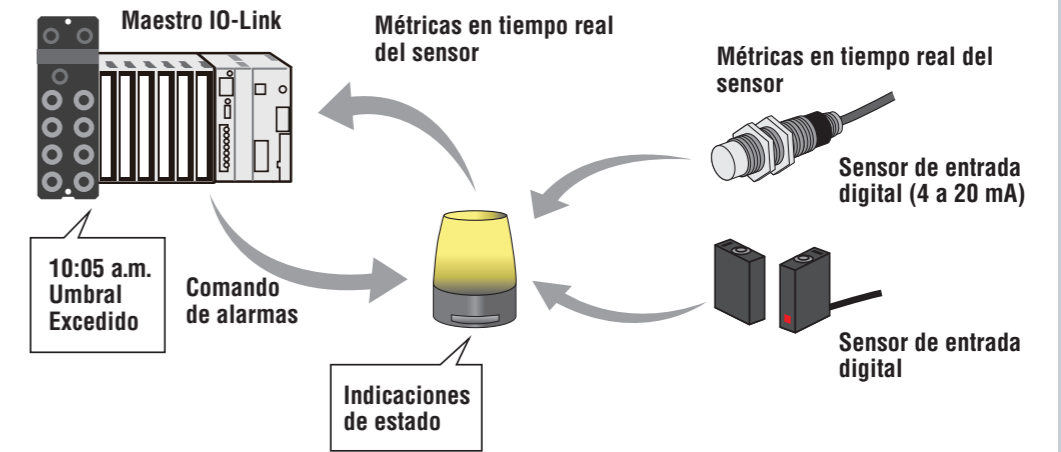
Maestro IO-Link

Métricas en tiempo real del sensor

Métricas en tiempo real del sensor

Sensor de entrada digital (4 a 20 mA)

10:05 a.m. Umbral Excedido

Comando de alarmas

Sensor de entrada digital

Indicaciones de estado